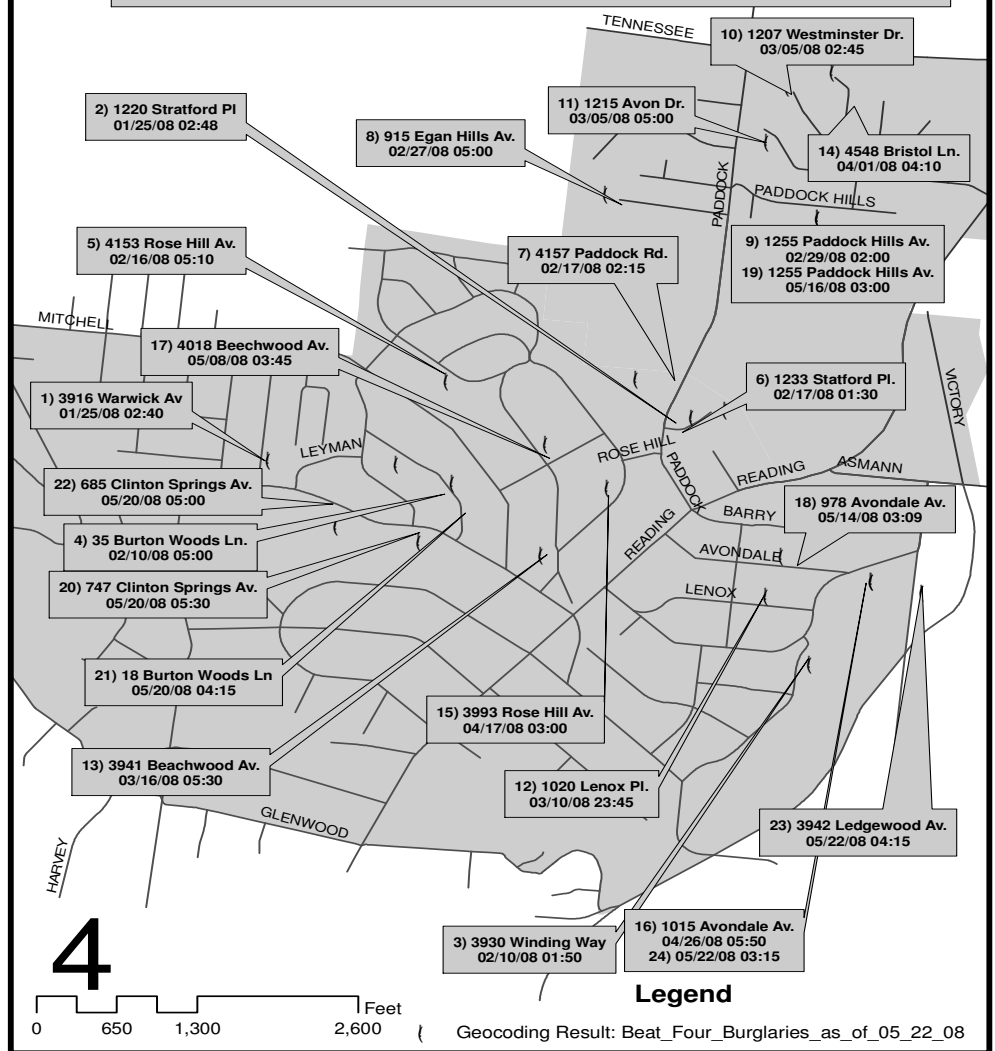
TENNESSEE

10) 1207 Westminster Dr.
03/05/08 02:45

2) 1220 Stratford Pl
01/25/08 02:48

11) 1215 Avon Dr.
03/05/08 05:00

8) 915 Egan Hills Av.
02/27/08 05:00

14) 4548 Bristol Ln.
04/01/08 04:10

PADDOCK

PADDOCK HILLS

5) 4153 Rose Hill Av.
02/16/08 05:10

7) 4157 Paddock Rd.
02/17/08 02:15

9) 1255 Paddock Hills Av.
02/29/08 02:00
19) 1255 Paddock Hills Av.
05/16/08 03:00

MITCHELL

17) 4018 Beechwood Av.
05/08/08 03:45

VICTORY

1) 3916 Warwick Av
01/25/08 02:40

6) 1233 Statford Pl.
02/17/08 01:30

LEYMAN

ROSE HILL

PADDOCK

READING

ASMANN

22) 685 Clinton Springs Av.
05/20/08 05:00

BARRY

18) 978 Avondale Av.
05/14/08 03:09

READING

4) 35 Burton Woods Ln.
02/10/08 05:00

AVONDALE

20) 747 Clinton Springs Av.
05/20/08 05:30

LENOX

21) 18 Burton Woods Ln
05/20/08 04:15

15) 3993 Rose Hill Av.
04/17/08 03:00

13) 3941 Beachwood Av.
03/16/08 05:30

12) 1020 Lenox Pl.
03/10/08 23:45

GLENWOOD

23) 3942 Ledgewood Av.
05/22/08 04:15

HARVEY

4

3) 3930 Winding Way
02/10/08 01:50

16) 1015 Avondale Av.
04/26/08 05:50
24) 05/22/08 03:15

Legend

Feet
0 650 1,300 2,600

Geocoding Result: Beat_Four_Burglaries_as_of_05_22_08